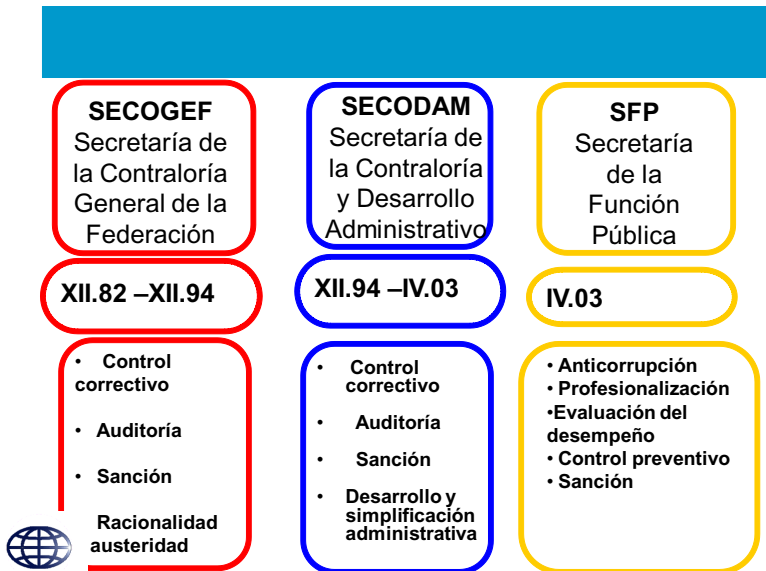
SECOGEF
Secretaría de la Contraloría General de la Federación

XII.82 –XII.94

• Control correctivo
• Auditoría
• Sanción
Racionalidad austeridad

SECODAM
Secretaría de la Contraloría y Desarrollo Administrativo

XII.94 –IV.03

• Control correctivo
• Auditoría
• Sanción
• Desarrollo y simplificación administrativa

SFP
Secretaría de la Función Pública

IV.03

• Anticorrupción
• Profesionalización
•Evaluación del desempeño
• Control preventivo
• Sanción